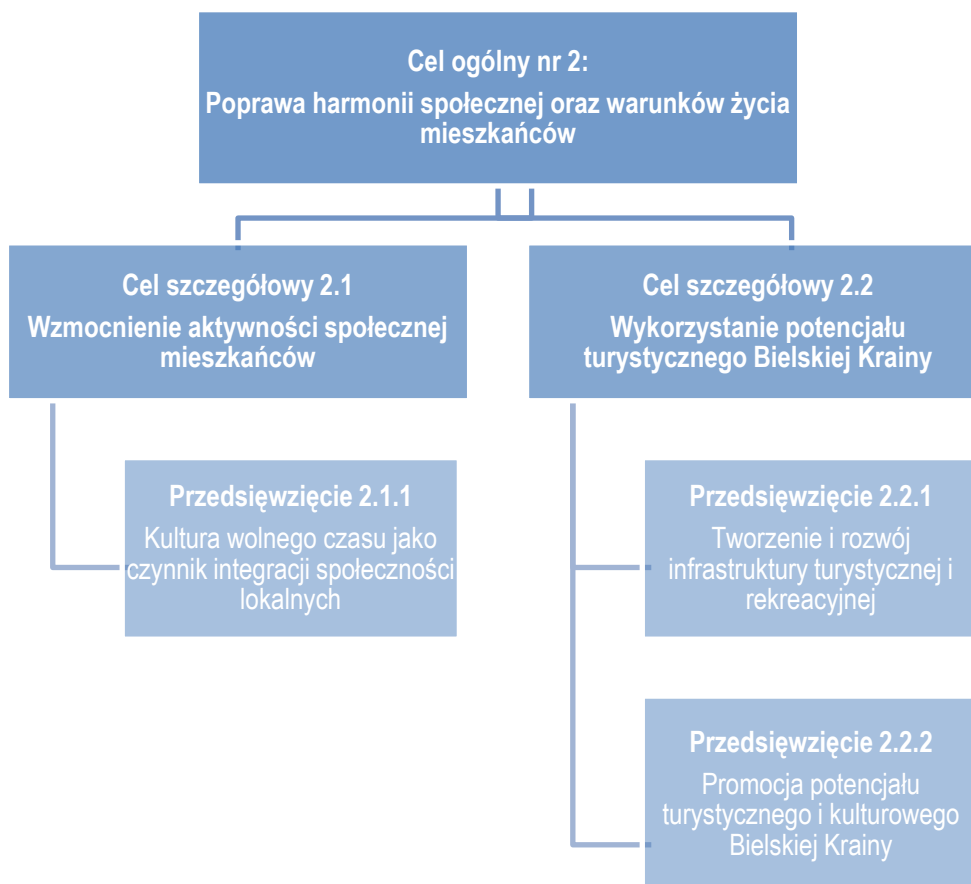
Cel ogólny nr 2:
Poprawa harmonii społecznej oraz warunków życia mieszkańców

Cel szczegółowy 2.1
Wzmocnienie aktywności społecznej mieszkańców

Przedsięwzięcie 2.1.1
Kultura wolnego czasu jako czynnik integracji społeczności lokalnych

Cel szczegółowy 2.2
Wykorzystanie potencjału turystycznego Bielskiej Krainy

Przedsięwzięcie 2.2.1
Tworzenie i rozwój infrastruktury turystycznej i rekreacyjnej

Przedsięwzięcie 2.2.2
Promocja potencjału turystycznego i kulturowego Bielskiej Krainy